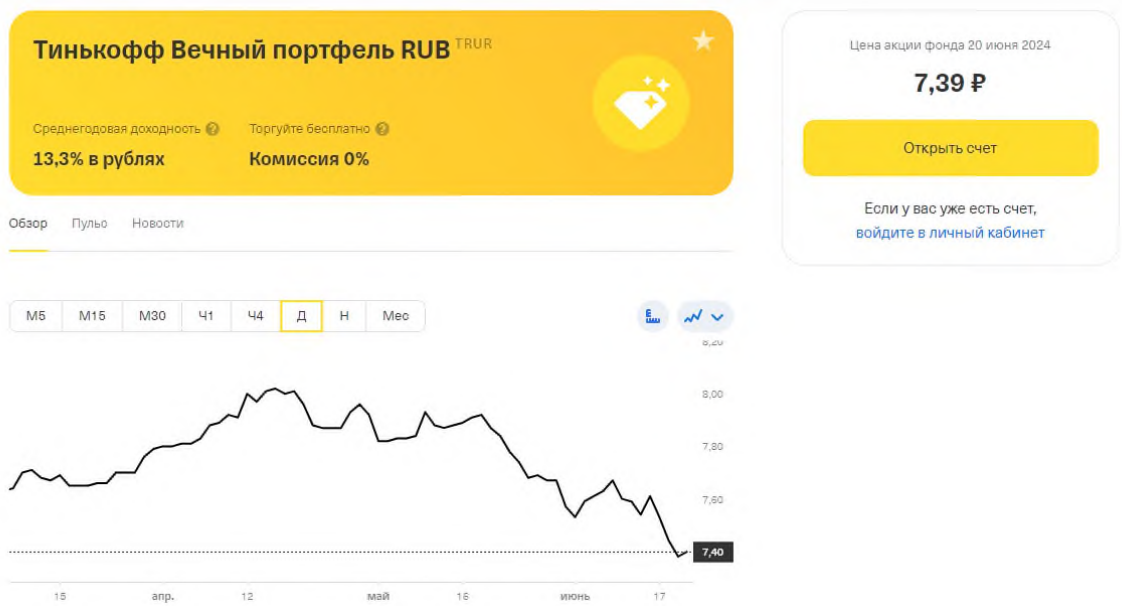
Тинькофф Вечный портфель RUB TRUR

Среднегодовая доходность
13,3% в рублях

Торгуйте бесплатно
Комиссия 0%

Цена акции фонда 20 июня 2024
7,39 ₽

Открыть счет

Если у вас уже есть счет,
войдите в личный кабинет

Обзор Пульс Новости

| М5 | М15 | М30 | Ч1 | Ч4 | Д | Н | Мес |
|---|---|---|---|---|---|---|---|

8,20
8,00
7,80
7,60
7,40

15 апр. 12 май 16 июнь 17